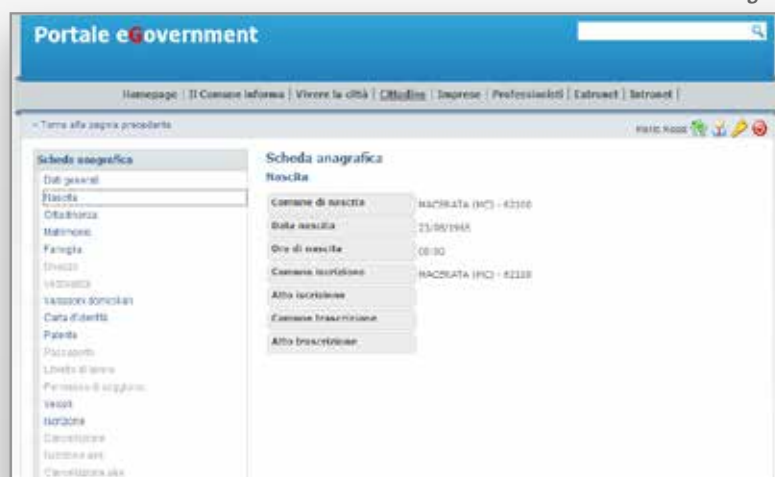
Portale eGovernment

Homepage | Il Comune informa | Vivere la città | Cittadino | Imprese | Professionisti | Extranet | Intranet |

« Torna alla pagina precedente

Mario Rossi

Scheda anagrafica
Dati generali
Nascita
Cittadinanza
Matrimonio
Famiglia
Divorzio
Vedovanza
Variazioni domicilari
Carta d'identità
Patente
Passaporto
Libretto di lavoro
Permesso di soggiorno
Veicoli
Iscrizione
Cancellazione
Iscrizione aire
Cancellazione aire

Scheda anagrafica
Nascita

| Comune di nascita | MACERATA (MC) - 62100 |
|---|---|
| Data nascita | 21/08/1965 |
| Ora di nascita | 08:30 |
| Comune iscrizione | MACERATA (MC) - 62100 |
| Atto iscrizione | |
| Comune trascrizione | |
| Atto trascrizione | |